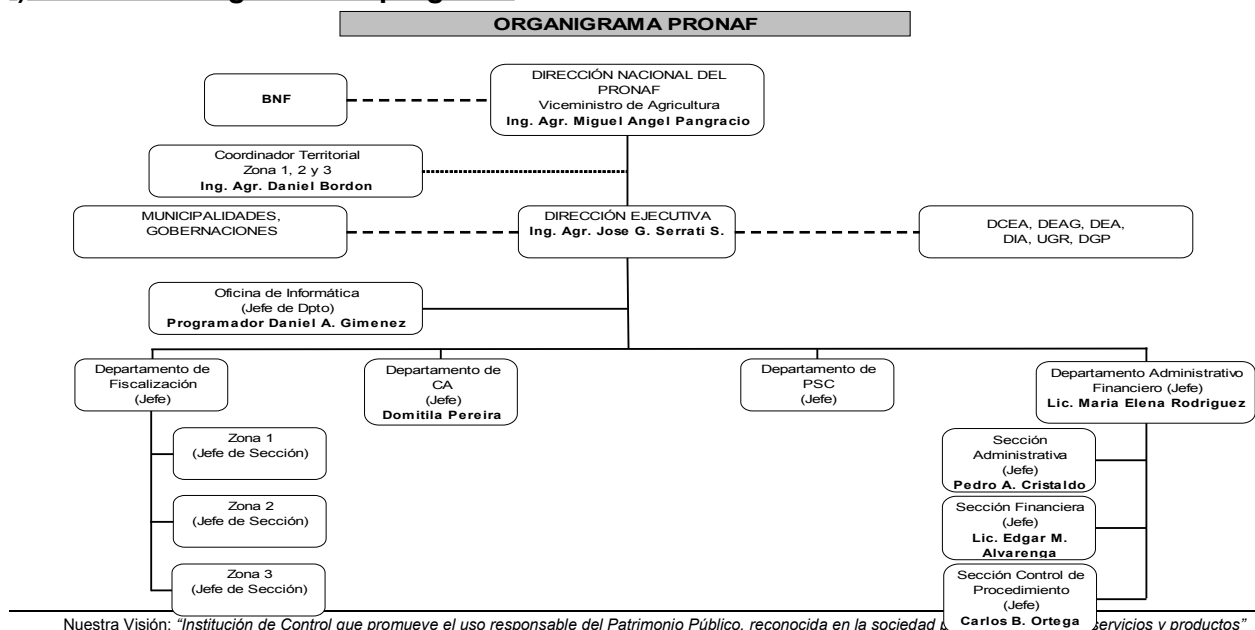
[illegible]

ORGANIGRAMA PRONAF

BNF

DIRECCIÓN NACIONAL DEL PRONAF
Viceministro de Agricultura
Ing. Agr. Miguel Angel Pangracio

Coordinador Territorial
Zona 1, 2 y 3
Ing. Agr. Daniel Bordon

MUNICIPALIDADES, GOBERNACIONES

DIRECCIÓN EJECUTIVA
Ing. Agr. Jose G. Serrati S.

DCEA, DEAG, DEA, DIA, UGR, DGP

Oficina de Informática
(Jefe de Dpto)
Programador Daniel A. Gimenez

Departamento de Fiscalización
(Jefe)

Departamento de CA
(Jefe)
Domitila Pereira

Departamento de PSC
(Jefe)

Departamento Administrativo Financiero (Jefe)
Lic. Maria Elena Rodriguez

Zona 1
(Jefe de Sección)

Zona 2
(Jefe de Sección)

Zona 3
(Jefe de Sección)

Sección Administrativa
(Jefe)
Pedro A. Cristaldo

Sección Financiera
(Jefe)
Lic. Edgar M. Alvarenga

Sección Control de Procedimiento
(Jefe)
Carlos B. Ortega

Nuestra Visión: "Institución de Control que promueve el uso responsable del Patrimonio Público, reconocida en la sociedad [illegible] servicios y productos"